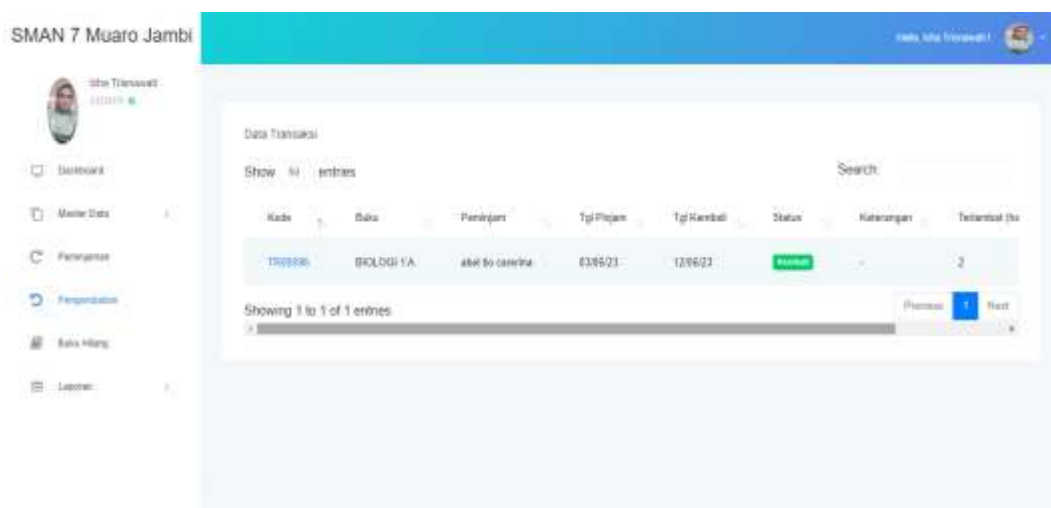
SMAN 7 Muaro Jambi

Hello, Isha Triaswati !

Isha Triaswati
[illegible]

Dashboard

Master Data

Peminjaman

Pengembalian

Buku Hilang

Laporan

Data Transaksi

Show 10 entries

Search:

| Kode | Buku | Peminjam | Tgl Pinjam | Tgl Kembali | Status | Keterangan | Terlambat (hari) |
|---|---|---|---|---|---|---|---|
| TR00086 | BIOLOGI 1 A | abel tio caserina | 03/06/23 | 12/06/23 | Kembali | - | 2 |

Showing 1 to 1 of 1 entries

Previous 1 Next